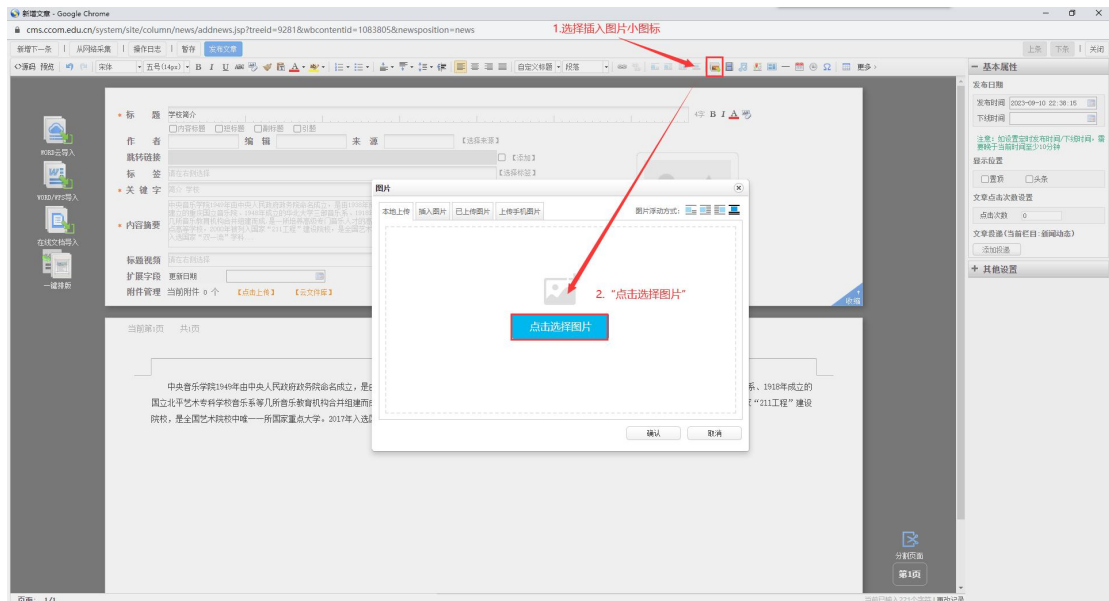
新增文章 - Google Chrome
cms.ccom.edu.cn/system/site/column/news/addnews.jsp?treeid=9281&wbcontentid=1083805&newsposition=news

1.选择插入图片小图标

新增下一条 | 从网络采集 | 操作日志 | 暂存 | 发布文章

上条 下条 | 关闭

源码 预览 宋体 五号(14px) B I U 自定义标题 段落 更多

- 基本属性
发布日期
发布时间 2023-09-10 22:38:15
下线时间
注意：如设置定时发布时间/下线时间，需要晚于当前时间至少10分钟
显示位置
置顶 头条
文章点击次数设置
点击次数 0
文章投递（当前栏目：新闻动态）
添加投递
+ 其他设置

WORD云导入
WORD/WPS导入
在线文档导入
一键排版

* 标 题 学校简介
内容标题 短标题 副标题 引题
作 者
编 辑
来 源
【选择来源】
跳转链接
【添加】
标 签 请在右侧选择
【选择标签】
* 关 键 字 简介 学校
* 内容摘要
标题视频 请在右侧选择
扩展字段 更新日期
附件管理 当前附件 0 个 【点击上传】 【云文件库】

收缩

当前第1页 共1页

中央音乐学院1949年由中央人民政府政务院命名成立，是由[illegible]系、1918年成立的国立北平艺术专科学校音乐系等几所音乐教育机构合并组建而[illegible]"211工程"建设院校，是全国艺术院校中唯一一所国家重点大学。2017年入选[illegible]

图片
本地上传 | 插入图片 | 已上传图片 | 上传手机图片
图片浮动方式：
2. "点击选择图片"
点击选择图片
确认 取消

分割页面
第1页

页面： 1/1